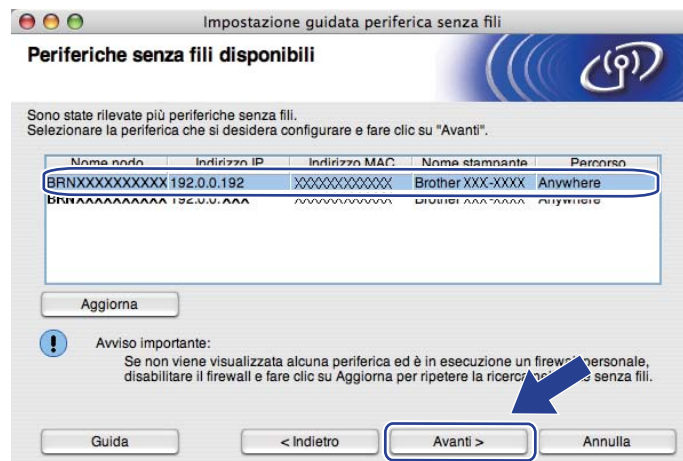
Impostazione guidata periferica senza fili

Periferiche senza fili disponibili

Sono state rilevate più periferiche senza fili.
Selezionare la periferica che si desidera configurare e fare clic su "Avanti".

| Nome nodo | Indirizzo IP | Indirizzo MAC | Nome stampante | Percorso |
|---|---|---|---|---|
| BRNXXXXXXXXXXX | 192.0.0.192 | XXXXXXXXXXXX | Brother XXX-XXXX | Anywhere |
| BRNXXXXXXXXXXX | 192.0.0.XXX | XXXXXXXXXXXX | Brother XXX-XXXX | Anywhere |

Aggiorna

Avviso importante:
Se non viene visualizzata alcuna periferica ed è in esecuzione un firew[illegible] personale, disabilitare il firewall e fare clic su Aggiorna per ripetere la ricerc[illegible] senza fili.

Guida

< Indietro

Avanti >

Annulla